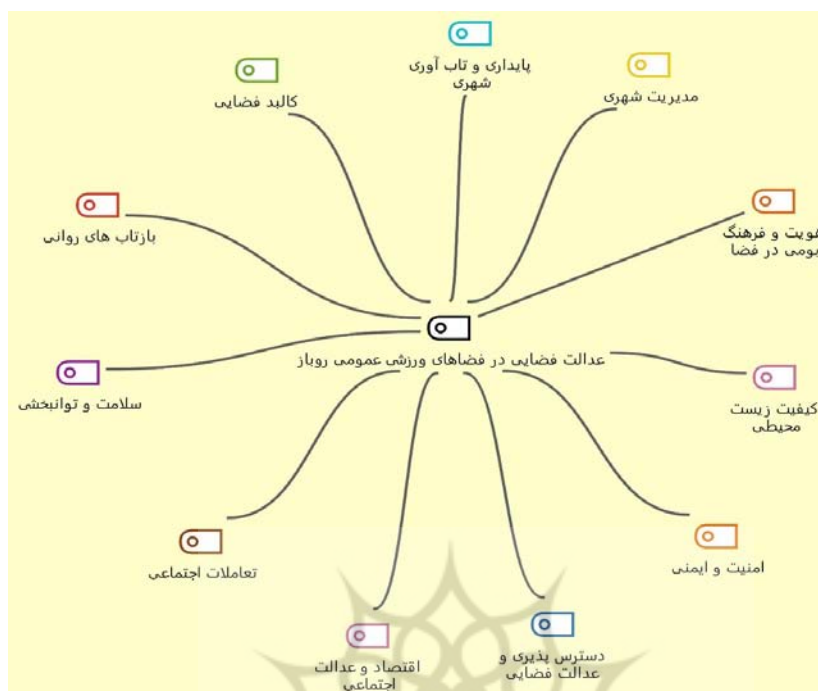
پایداری و تاب آوری شهری

کالبد فضایی

مدیریت شهری

بازتاب های روانی

هویت و فرهنگ بومی در فضا

عدالت فضایی در فضاهای ورزشی عمومی روباز

سلامت و توانبخشی

کیفیت زیست محیطی

تعاملات اجتماعی

امنیت و ایمنی

اقتصاد و عدالت اجتماعی

دسترس پذیری و عدالت فضایی